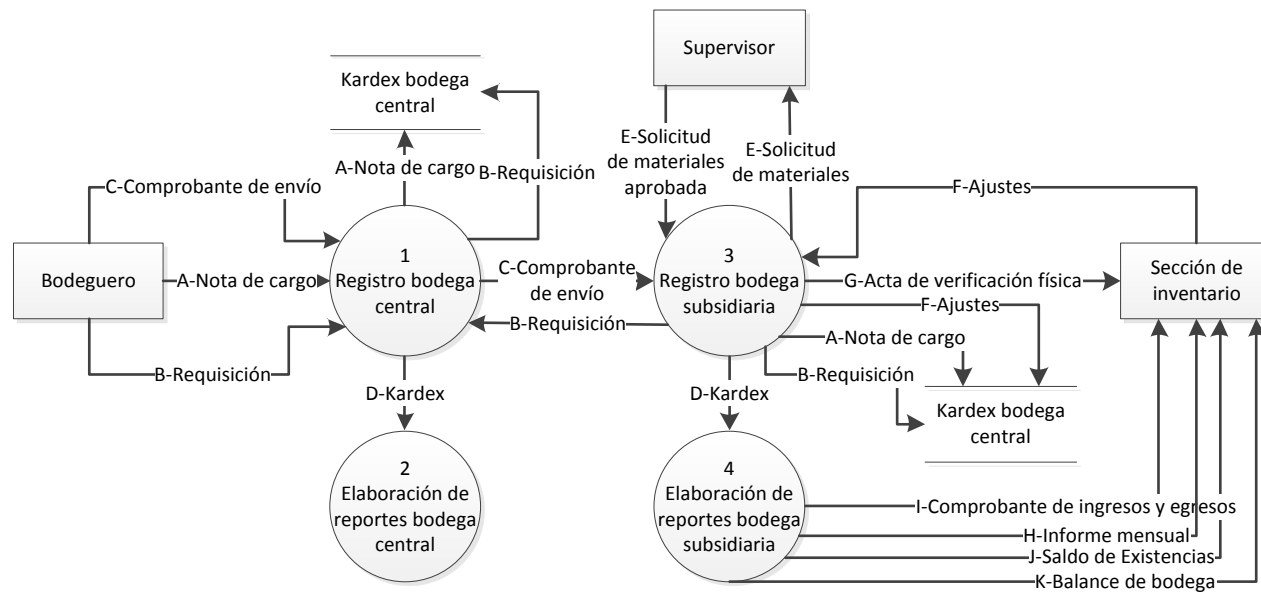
Kardex bodega central

Supervisor

A-Nota de cargo

B-Requisición

E-Solicitud de materiales aprobada

E-Solicitud de materiales

C-Comprobante de envío

F-Ajustes

Bodeguero

A-Nota de cargo

1
Registro bodega central

C-Comprobante de envío

3
Registro bodega subsidiaria

G-Acta de verificación física

Sección de inventario

F-Ajustes

B-Requisición

A-Nota de cargo

B-Requisición

B-Requisición

D-Kardex

D-Kardex

Kardex bodega central

2
Elaboración de reportes bodega central

4
Elaboración de reportes bodega subsidiaria

I-Comprobante de ingresos y egresos

H-Informe mensual

J-Saldo de Existencias

K-Balance de bodega